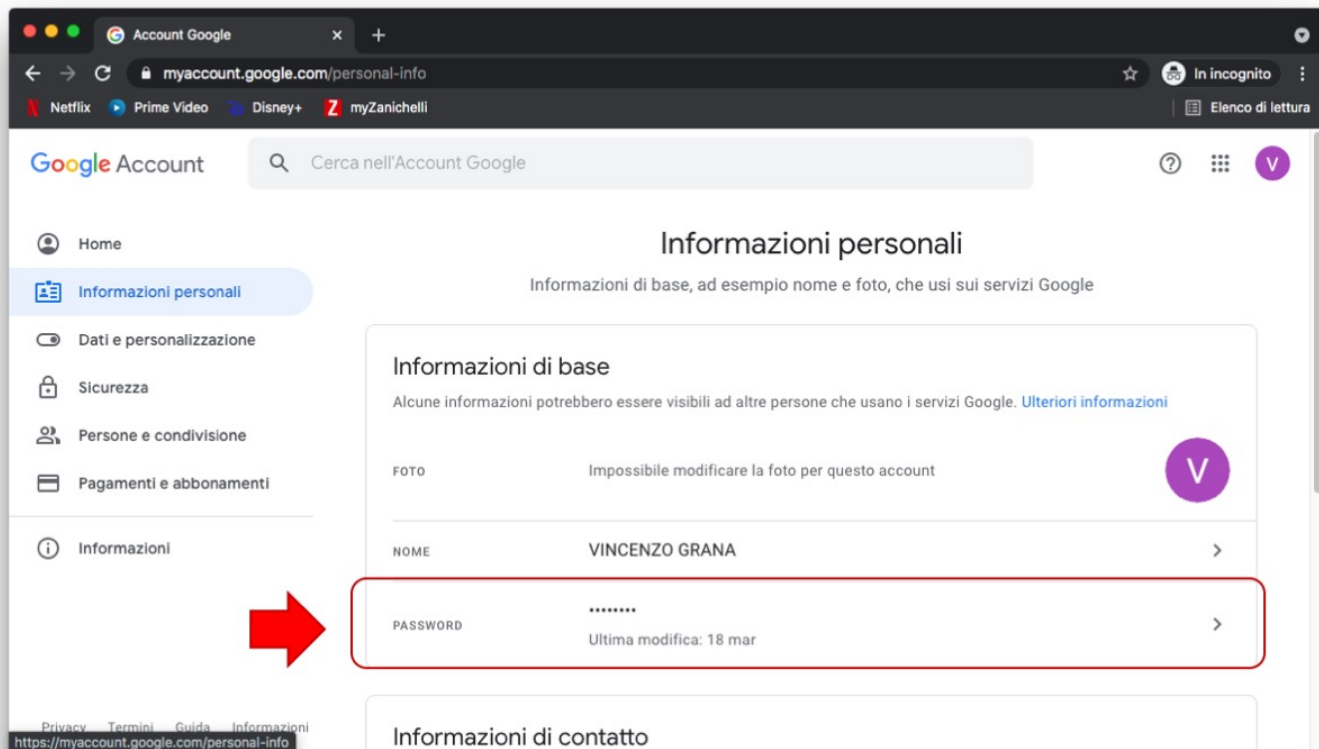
Account Google

myaccount.google.com/personal-info

In incognito

Netflix Prime Video Disney+ myZanichelli

Elenco di lettura

Google Account

Cerca nell'Account Google

V

Home

Informazioni personali

Dati e personalizzazione

Sicurezza

Persone e condivisione

Pagamenti e abbonamenti

Informazioni

Privacy Termini Guida Informazioni

https://myaccount.google.com/personal-info

Informazioni personali

Informazioni di base, ad esempio nome e foto, che usi sui servizi Google

Informazioni di base

Alcune informazioni potrebbero essere visibili ad altre persone che usano i servizi Google. Ulteriori informazioni

FOTO

Impossibile modificare la foto per questo account

V

NOME

VINCENZO GRANA

PASSWORD

••••••••

Ultima modifica: 18 mar

Informazioni di contatto